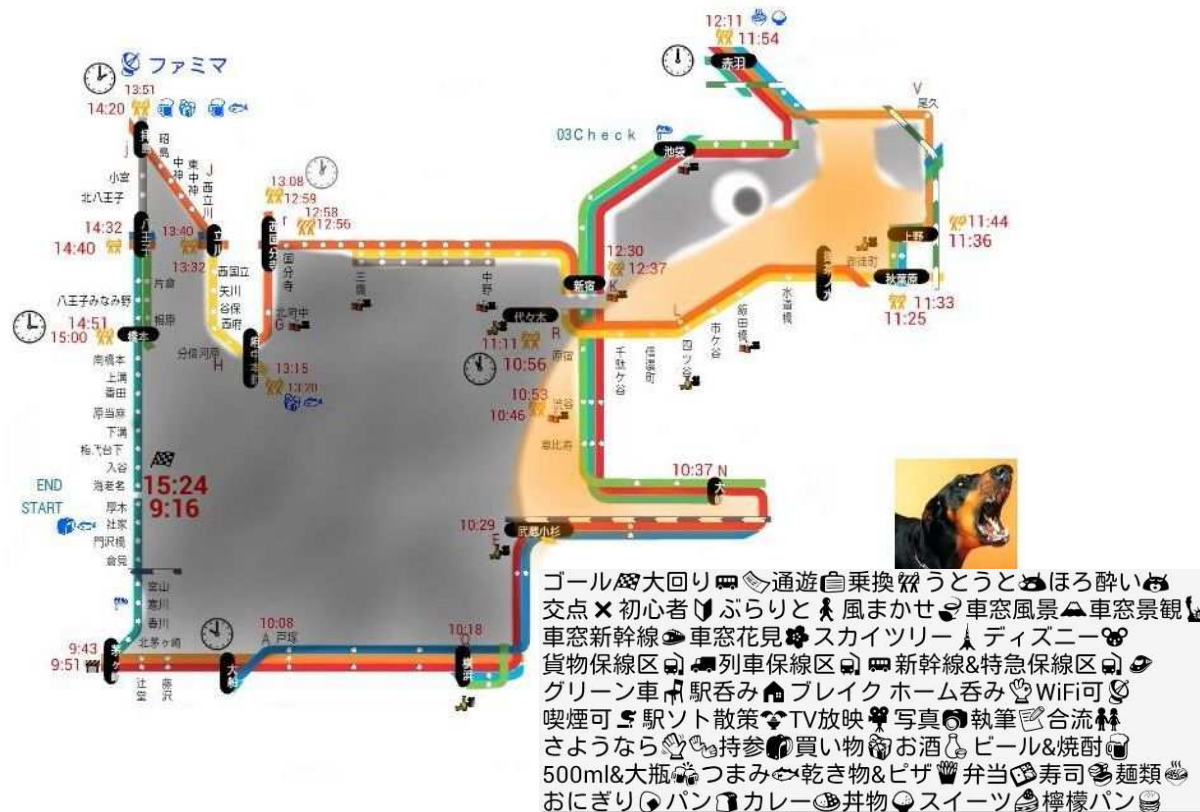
ファミマ
13:51
14:20
拝島
昭島
中神
東中神
J
西立川
小宮
北八王子
14:32
14:40
13:40
13:32
立川
西国立
矢川
谷保
西府
八王子みなみ野
片倉
相原
14:51
15:00
橋本
分倍河原
H
南橋本
上溝
番田
原当麻
下溝
相武台下
入谷
海老名
厚木
社家
門沢橋
倉見
END
START
15:24
9:16
宮山
寒川
香川
北茅ヶ崎
9:43
9:51
茅ヶ崎
辻堂
藤沢
10:08
A
戸塚
大船
13:08
12:59
12:58
12:56
西国分寺
国分寺
北府中
G
府中本町
13:15
13:20
三鷹
中野
代々木
R
11:11
10:56
原宿
10:53
10:46
渋谷
恵比寿
10:37
N
大崎
10:29
E
武蔵小杉
10:18
D
横浜
03Check
池袋
新宿
K
12:30
12:37
千駄ケ谷
信濃町
四ツ谷
市ケ谷
飯田橋
水道橋
L
12:11
11:54
赤羽
V
尾久
上野
御徒町
11:44
11:36
秋葉原
11:33
11:25
御茶ノ水
ゴール大回り通遊乗換うとうとほろ酔い
交点✕初心者ぶらりと風まかせ車窓風景車窓景観
車窓新幹線車窓花見スカイツリーディズニー
貨物保線区列車保線区新幹線&特急保線区
グリーン車駅呑みブレイク ホーム呑みWiFi可
喫煙可駅ソト散策TV放映写真執筆合流
さようなら持参買い物お酒ビール&焼酎
500ml&大瓶つまみ乾き物&ピザ弁当寿司麺類
おにぎりパンカレー丼物スイーツ檸檬パン